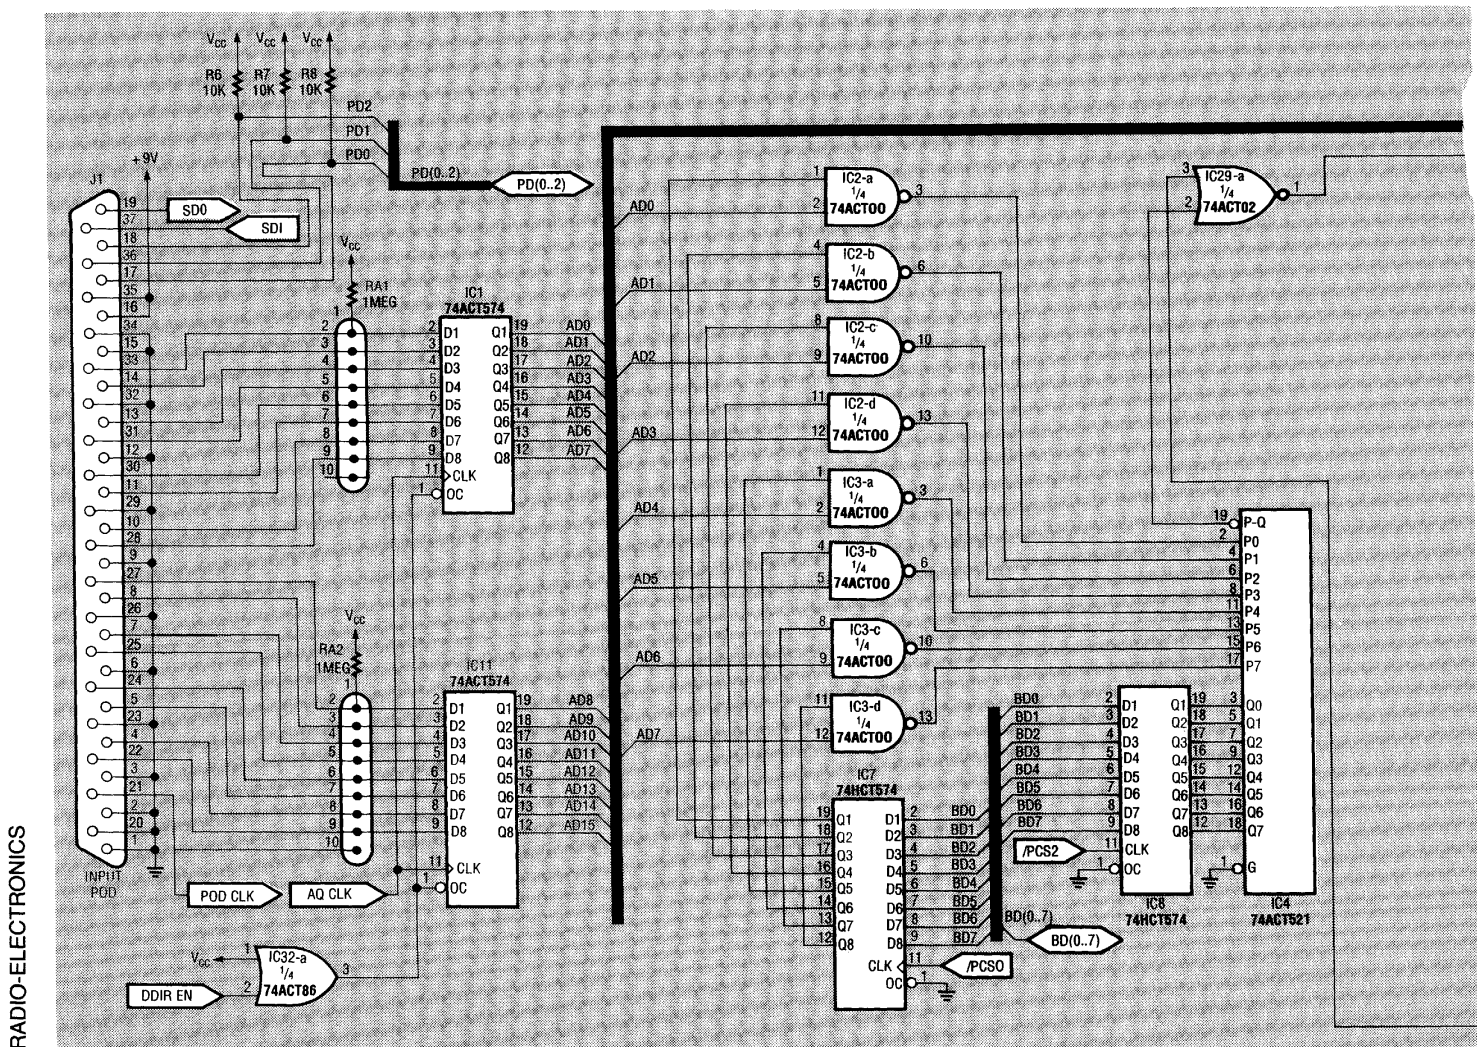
RADIO-ELECTRONICS

$V_{CC}$ $V_{CC}$ $V_{CC}$
R6 10K R7 10K R8 10K
PD2 PD1 PD0
PD(0..2) PD(0..2)
+9V
J1
SD0 SDI
19 37 18 36 17 35 16 34 15 33 14 32 13 31 12 30 11 29 10 28 9 27 8 26 7 25 6 24 5 23 4 22 3 21 2 20 1
INPUT POD
$V_{CC}$
RA1 1MEG
1 2 3 4 5 6 7 8 9 10
IC1 74ACT574
D1 D2 D3 D4 D5 D6 D7 D8 CLK OC
Q1 Q2 Q3 Q4 Q5 Q6 Q7 Q8
AD0 AD1 AD2 AD3 AD4 AD5 AD6 AD7
$V_{CC}$
RA2 1MEG
IC11 74ACT574
AD8 AD9 AD10 AD11 AD12 AD13 AD14 AD15
POD CLK AQ CLK
$V_{CC}$ IC32-a 1/4 74ACT86
DDIR EN
AD0 AD1 AD2 AD3 AD4 AD5 AD6 AD7
IC2-a 1/4 74ACT00
IC2-b 1/4 74ACT00
IC2-c 1/4 74ACT00
IC2-d 1/4 74ACT00
IC3-a 1/4 74ACT00
IC3-b 1/4 74ACT00
IC3-c 1/4 74ACT00
IC3-d 1/4 74ACT00
IC29-a 1/4 74ACT02
IC7 74HCT574
Q1 Q2 Q3 Q4 Q5 Q6 Q7 Q8 D1 D2 D3 D4 D5 D6 D7 D8 CLK OC
BD0 BD1 BD2 BD3 BD4 BD5 BD6 BD7
/PCS0
BD(0..7) BD(0..7)
/PCS2
IC8 74HCT574
IC4 74ACT521
P-Q P0 P1 P2 P3 P4 P5 P6 P7 Q0 Q1 Q2 Q3 Q4 Q5 Q6 Q7 G